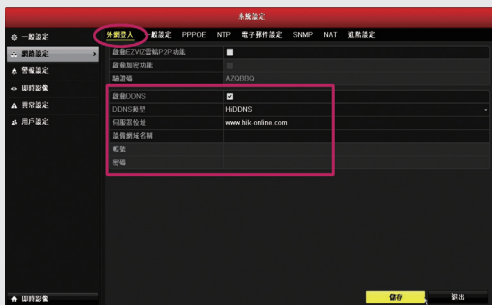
系統設定

一般設定
網路設定
警報設定
即時影像
異常設定
用戶設定

外部登入 一般設定 PPPOE NTP 電子郵件設定 SNMP NAT 進階設定

| | |
|---|---|
| 啟動EZVIZ雲端P2P功能 | ■ |
| 啟動加密功能 | |
| 驗證碼 | AZQBBQ |
| 啟動DDNS | ☑ |
| DDNS類型 | HiDDNS |
| 伺服器位址 | www.hik-online.com |
| 裝置網域名稱 | |
| 帳號 | |
| 密碼 | |

即時影像

儲存 退出